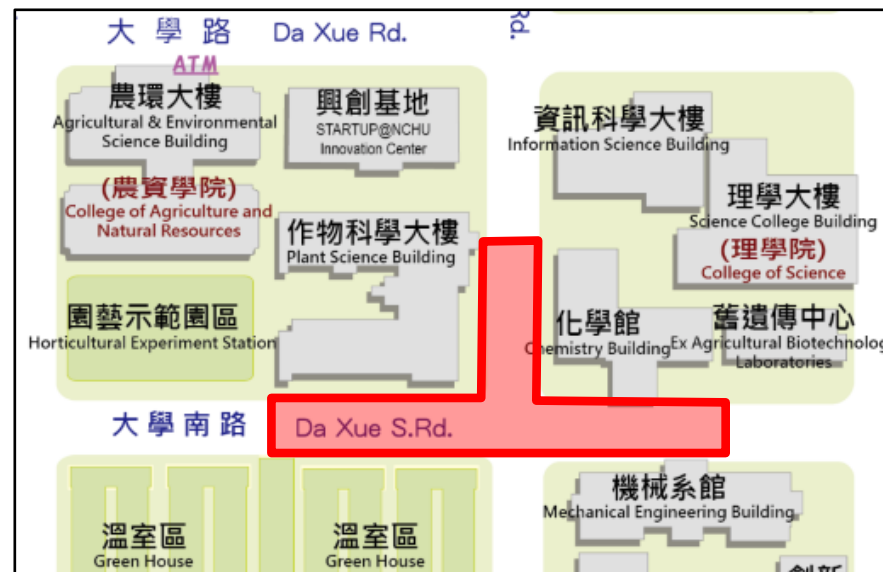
大學路 Da Xue Rd.

Rd.

ATM

農環大樓
Agricultural & Environmental Science Building
(農資學院)
College of Agriculture and Natural Resources

興創基地
STARTUP@NCHU Innovation Center

資訊科學大樓
Information Science Building

理學大樓
Science College Building
(理學院)
College of Science

作物科學大樓
Plant Science Building

園藝示範園區
Horticultural Experiment Station

化學館
Chemistry Building

舊遺傳中心
Ex Agricultural Biotechnolog Laboratories

大學南路
Da Xue S.Rd.

機械系館
Mechanical Engineering Building

溫室區
Green House

溫室區
Green House

創新